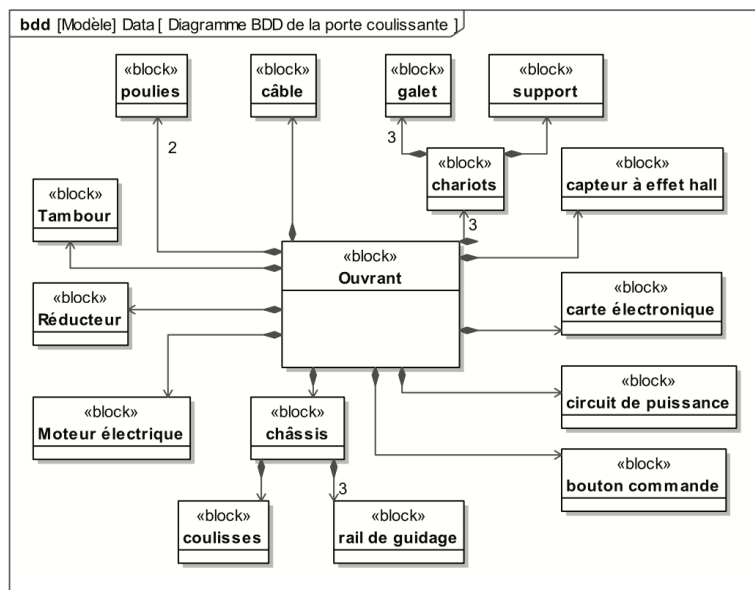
bdd [Modèle] Data [ Diagramme BDD de la porte coulissante ]

«block»
poulies

«block»
câble

«block»
galet

«block»
support

2

3

«block»
chariots

«block»
capteur à effet hall

«block»
Tambour

3

«block»
Ouvrant

«block»
Réducteur

«block»
carte électronique

«block»
circuit de puissance

«block»
Moteur électrique

«block»
châssis

«block»
bouton commande

3

«block»
coulisses

«block»
rail de guidage